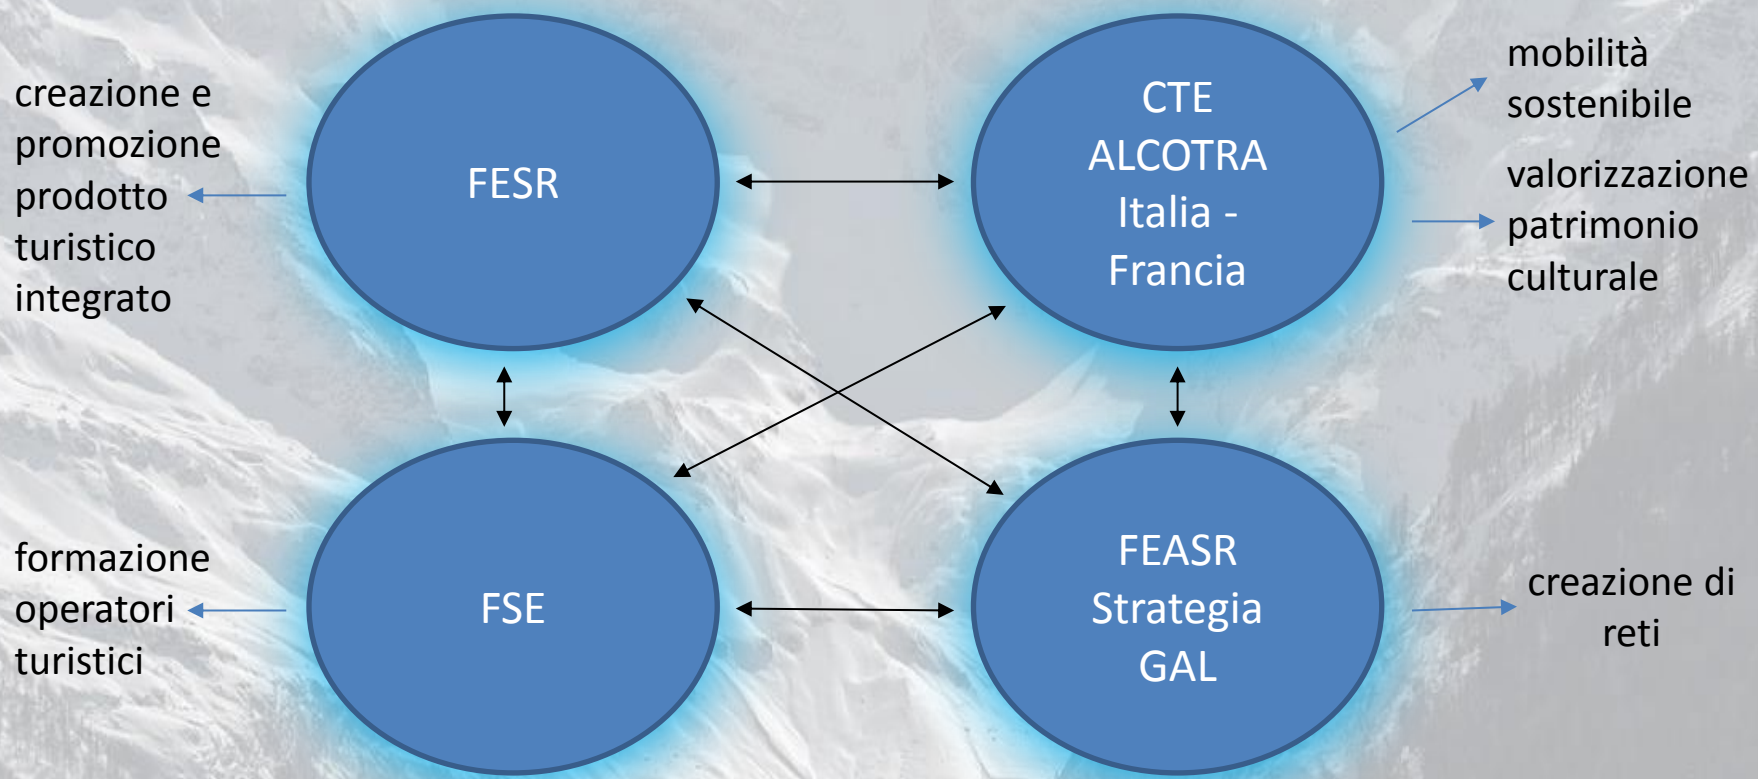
creazione e promozione prodotto turistico integrato

FESR

CTE ALCOTRA Italia - Francia

mobilità sostenibile

valorizzazione patrimonio culturale

formazione operatori turistici

FSE

FEASR Strategia GAL

creazione di reti